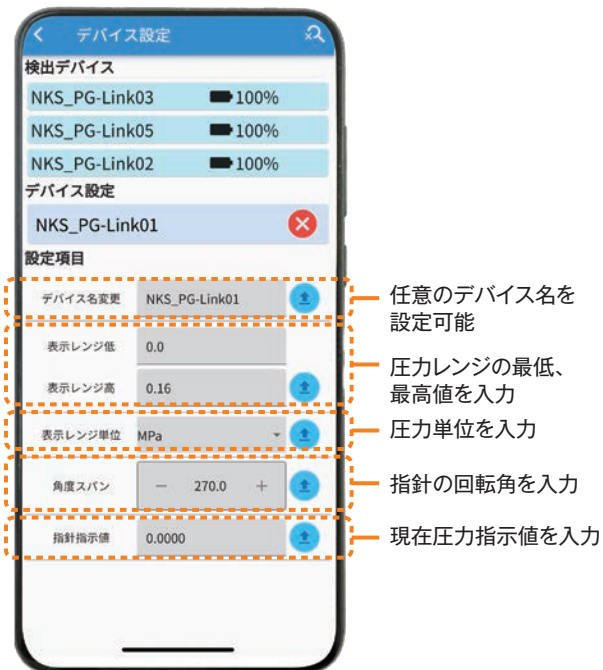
デバイス設定

検出デバイス

NKS_PG-Link03 100%

NKS_PG-Link05 100%

NKS_PG-Link02 100%

デバイス設定

NKS_PG-Link01

設定項目

デバイス名変更 NKS_PG-Link01

任意のデバイス名を設定可能

表示レンジ低 0.0

表示レンジ高 0.16

圧力レンジの最低、最高値を入力

表示レンジ単位 MPa

圧力単位を入力

角度スパン − 270.0 +

指針の回転角を入力

指針指示値 0.0000

現在圧力指示値を入力